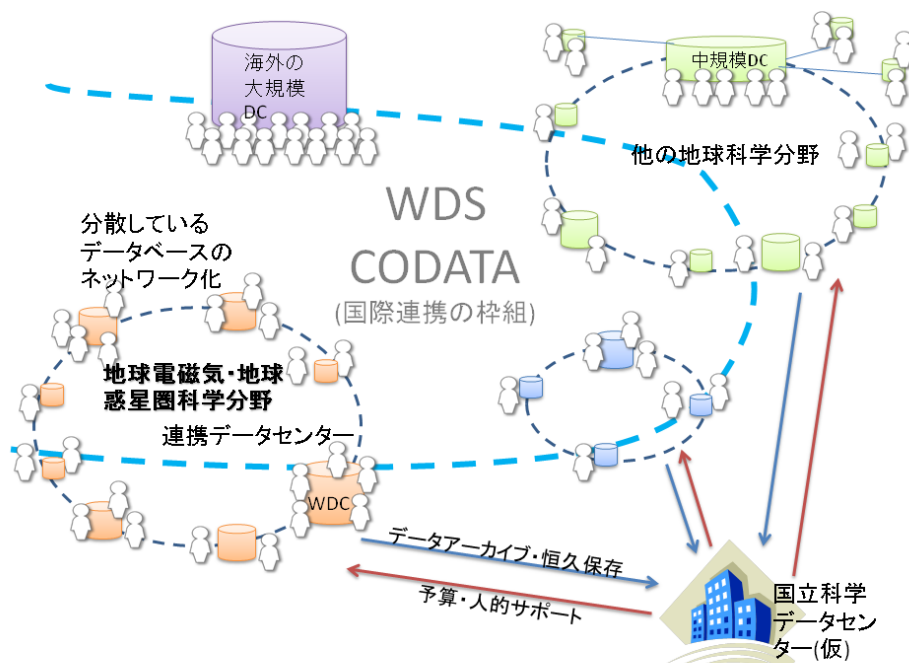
海外の大規模DC

中規模DC

他の地球科学分野

WDS
CODATA
(国際連携の枠組)

分散しているデータベースのネットワーク化

地球電磁気・地球惑星圏科学分野

連携データセンター

WDC

データアーカイブ・恒久保存

予算・人的サポート

国立科学データセンター(仮)